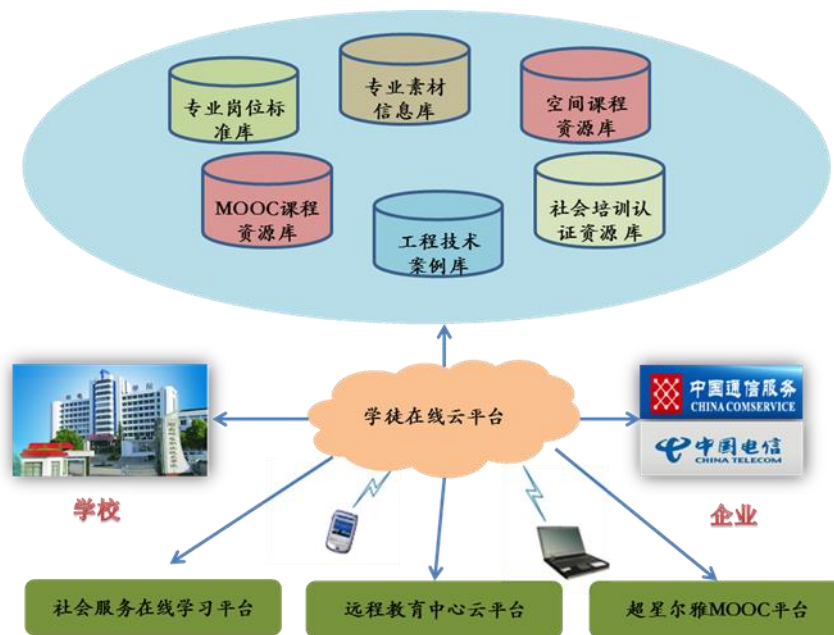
专业岗位标准库

专业素材信息库

空间课程资源库

MOOC课程资源库

工程技术案例库

社会培训认证资源库

学徒在线云平台

中国通信服务
CHINA COMSERVICE

中国电信
CHINA TELECOM

学校

企业

社会服务在线学习平台

远程教育中心云平台

超星尔雅MOOC平台